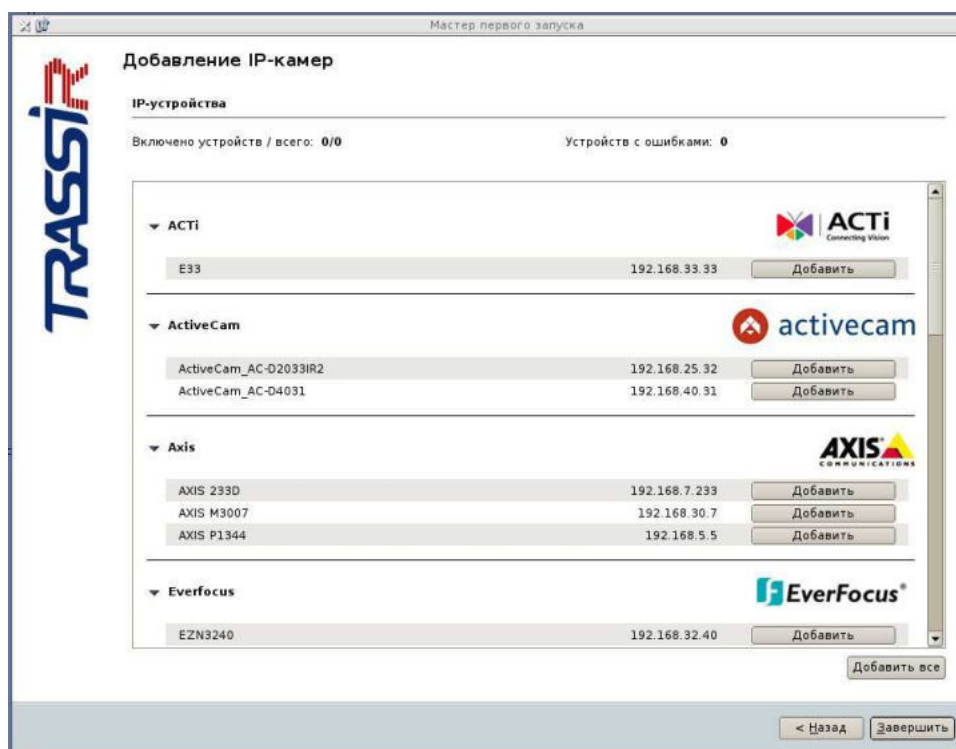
Мастер первого запуска

TRASSIR

Добавление IP-камер

IP-устройства

Включено устройств / всего: 0/0

Устройств с ошибками: 0

ACTi

ACTi Connecting Vision

| E33 | 192.168.33.33 | Добавить |
|---|---|---|

ActiveCam

activecam

| ActiveCam_AC-D2033IR2 | 192.168.25.32 | Добавить |
|---|---|---|
| ActiveCam_AC-D4031 | 192.168.40.31 | Добавить |

Axis

AXIS COMMUNICATIONS

| AXIS 233D | 192.168.7.233 | Добавить |
|---|---|---|
| AXIS M3007 | 192.168.30.7 | Добавить |
| AXIS P1344 | 192.168.5.5 | Добавить |

Everfocus

EverFocus®

| EZN3240 | 192.168.32.40 | Добавить |
|---|---|---|

Добавить все

< Назад

Завершить